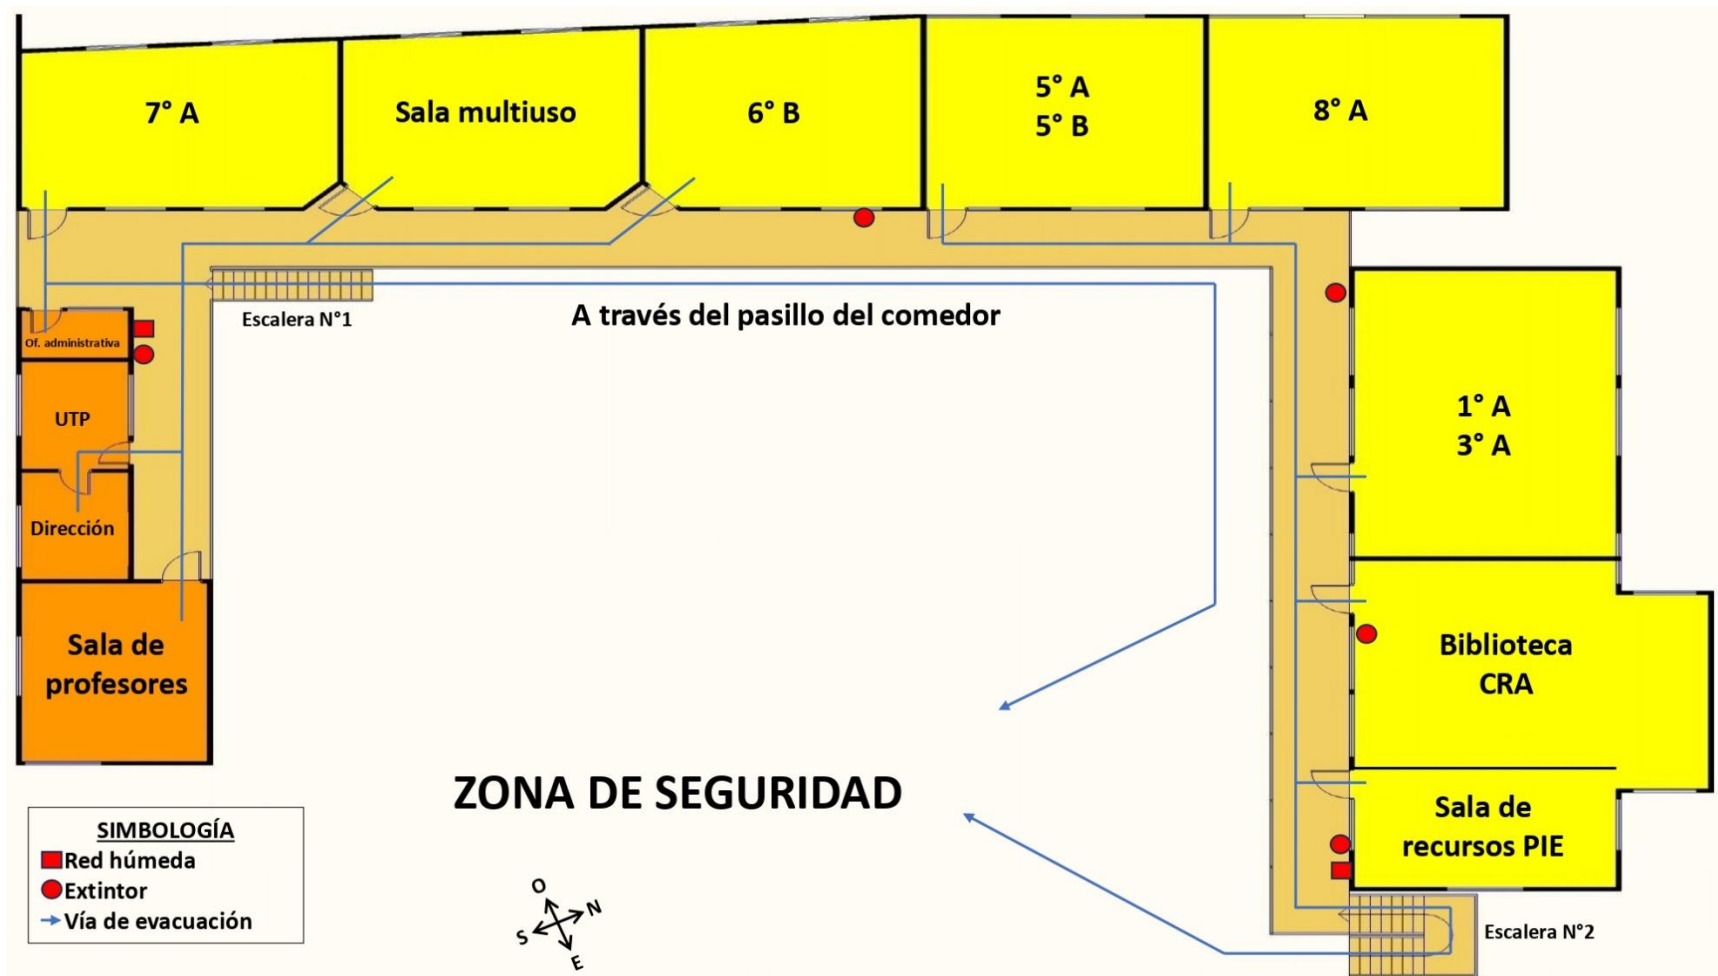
7° A

Sala multiuso

6° B

5° A
5° B

8° A

Escalera N°1

A través del pasillo del comedor

Of. administrativa

UTP

Dirección

Sala de profesores

1° A
3° A

Biblioteca CRA

Sala de recursos PIE

ZONA DE SEGURIDAD

SIMBOLOGÍA
Red húmeda
Extintor
Vía de evacuación

O
N
S
E

Escalera N°2